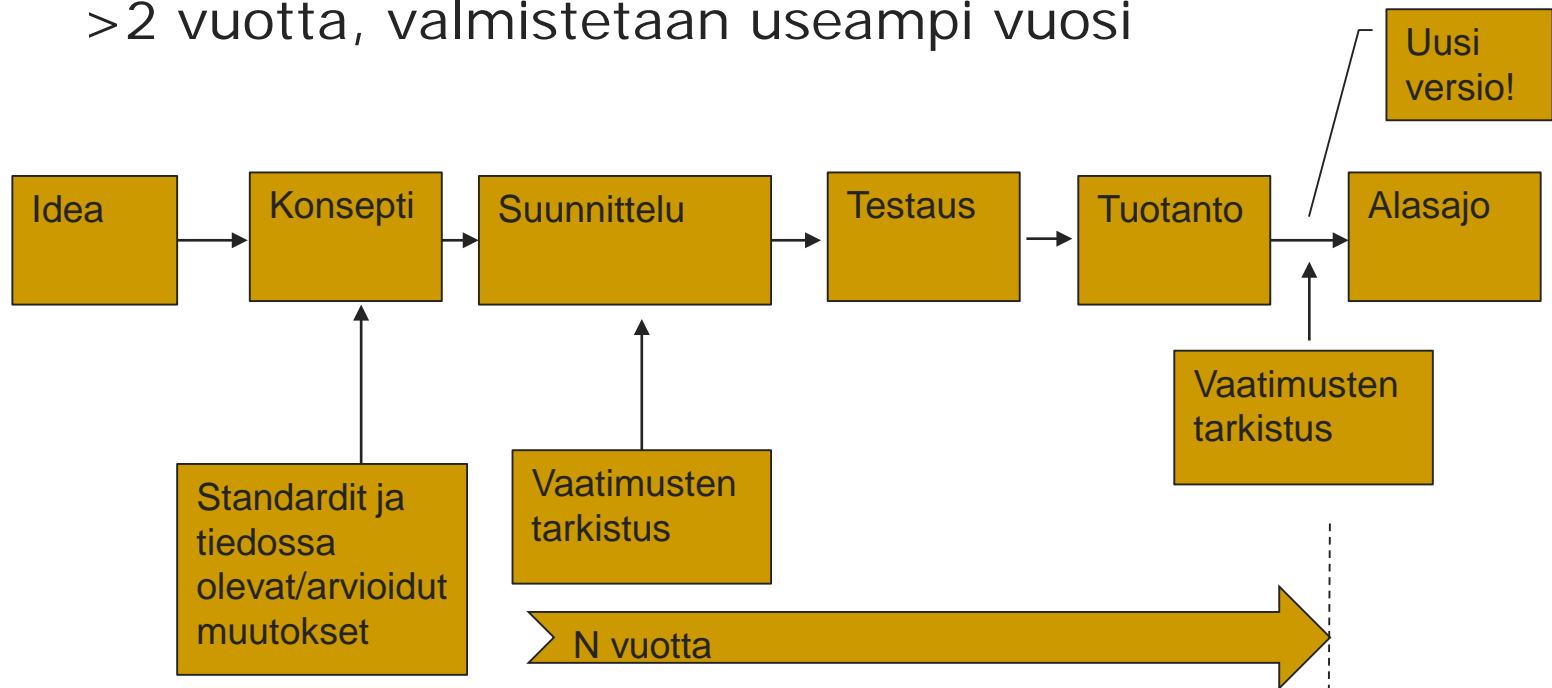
>2 vuotta, valmistetaan useampi vuosi

Uusi versio!

Idea

Konsepti

Suunnittelu

Testaus

Tuotanto

Alasajo

Vaatimusten tarkistus

Standardit ja tiedossa olevat/arvioidut muutokset

Vaatimusten tarkistus

N vuotta